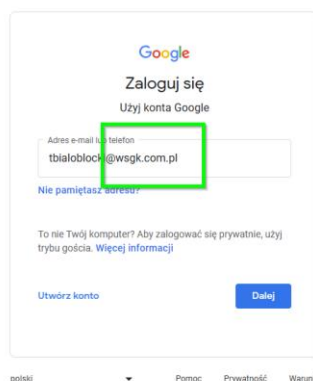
Google

Zaloguj się

Użyj konta Google

Adres e-mail lub telefon

tbialoblock@wsgk.com.pl

Nie pamiętasz adresu?

To nie Twój komputer? Aby zalogować się prywatnie, użyj trybu gościa. Więcej informacji

Utwórz konto

Dalej

polski

Pomoc Prywatność Warun